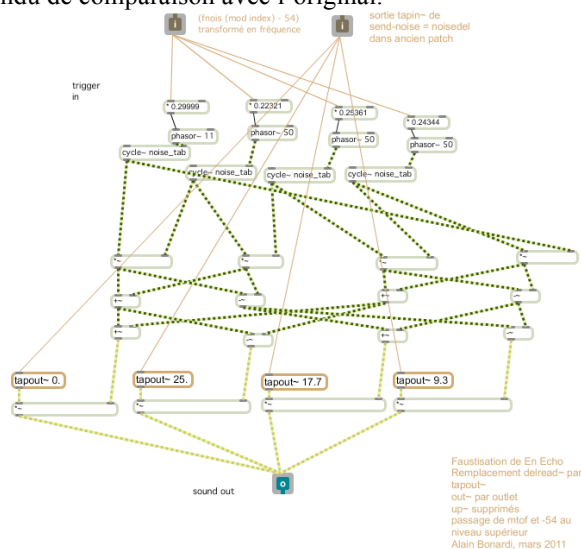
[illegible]nda de comparaison avec l'original.

(fnois (mod index) - 54) transformé en fréquence

sortie tapin~ de send-noise = noisedel dans ancien patch

trigger in

* 0.29999

* 0.22321

* 0.25361

* 0.24344

phasor~ 11

phasor~ 50

phasor~ 50

phasor~ 50

cycle~ noise_tab

cycle~ noise_tab

cycle~ noise_tab

cycle~ noise_tab

*~

*~

*~

*~

+~

-~

+~

-~

+~

-~

+~

-~

tapout~ 0.

tapout~ 25.

tapout~ 17.7

tapout~ 9.3

*~

*~

*~

*~

sound out

Faustisation de En Echo
Remplacement delread~ par tapout~
out~ par outlet
up~ supprimés
passage de mtof et -54 au niveau supérieur
Alain Bonardi, mars 2011